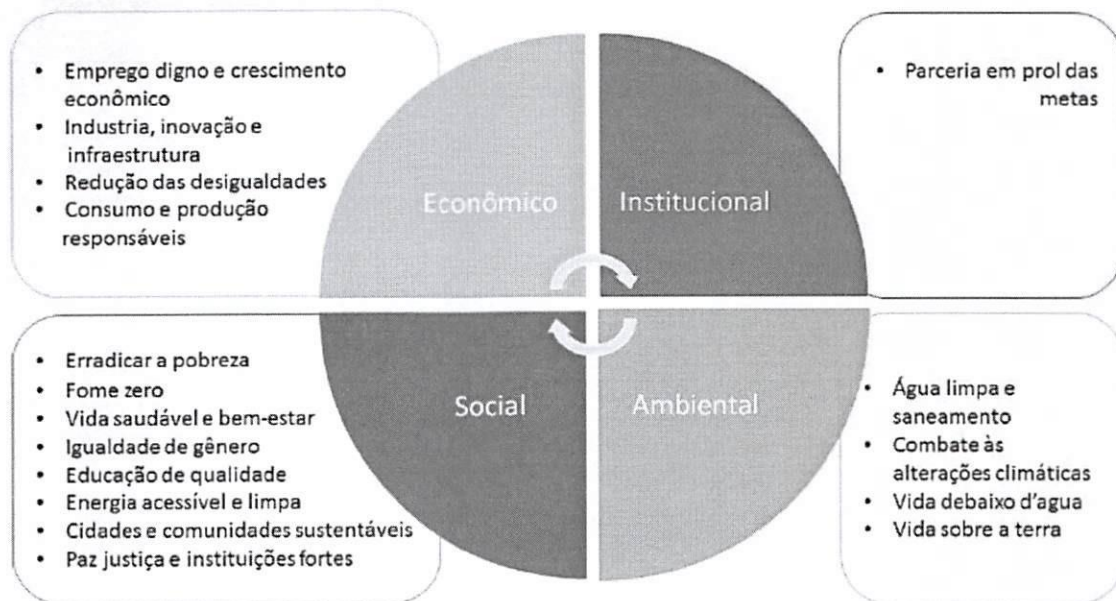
- Emprego digno e crescimento econômico
- Industria, inovação e infraestrutura
- Redução das desigualdades
- Consumo e produção responsáveis

- Parceria em prol das metas

Econômico

Institucional

Social

Ambiental

- Erradicar a pobreza
- Fome zero
- Vida saudável e bem-estar
- Igualdade de gênero
- Educação de qualidade
- Energia acessível e limpa
- Cidades e comunidades sustentáveis
- Paz justiça e instituições fortes

- Água limpa e saneamento
- Combate às alterações climáticas
- Vida debaixo d'agua
- Vida sobre a terra